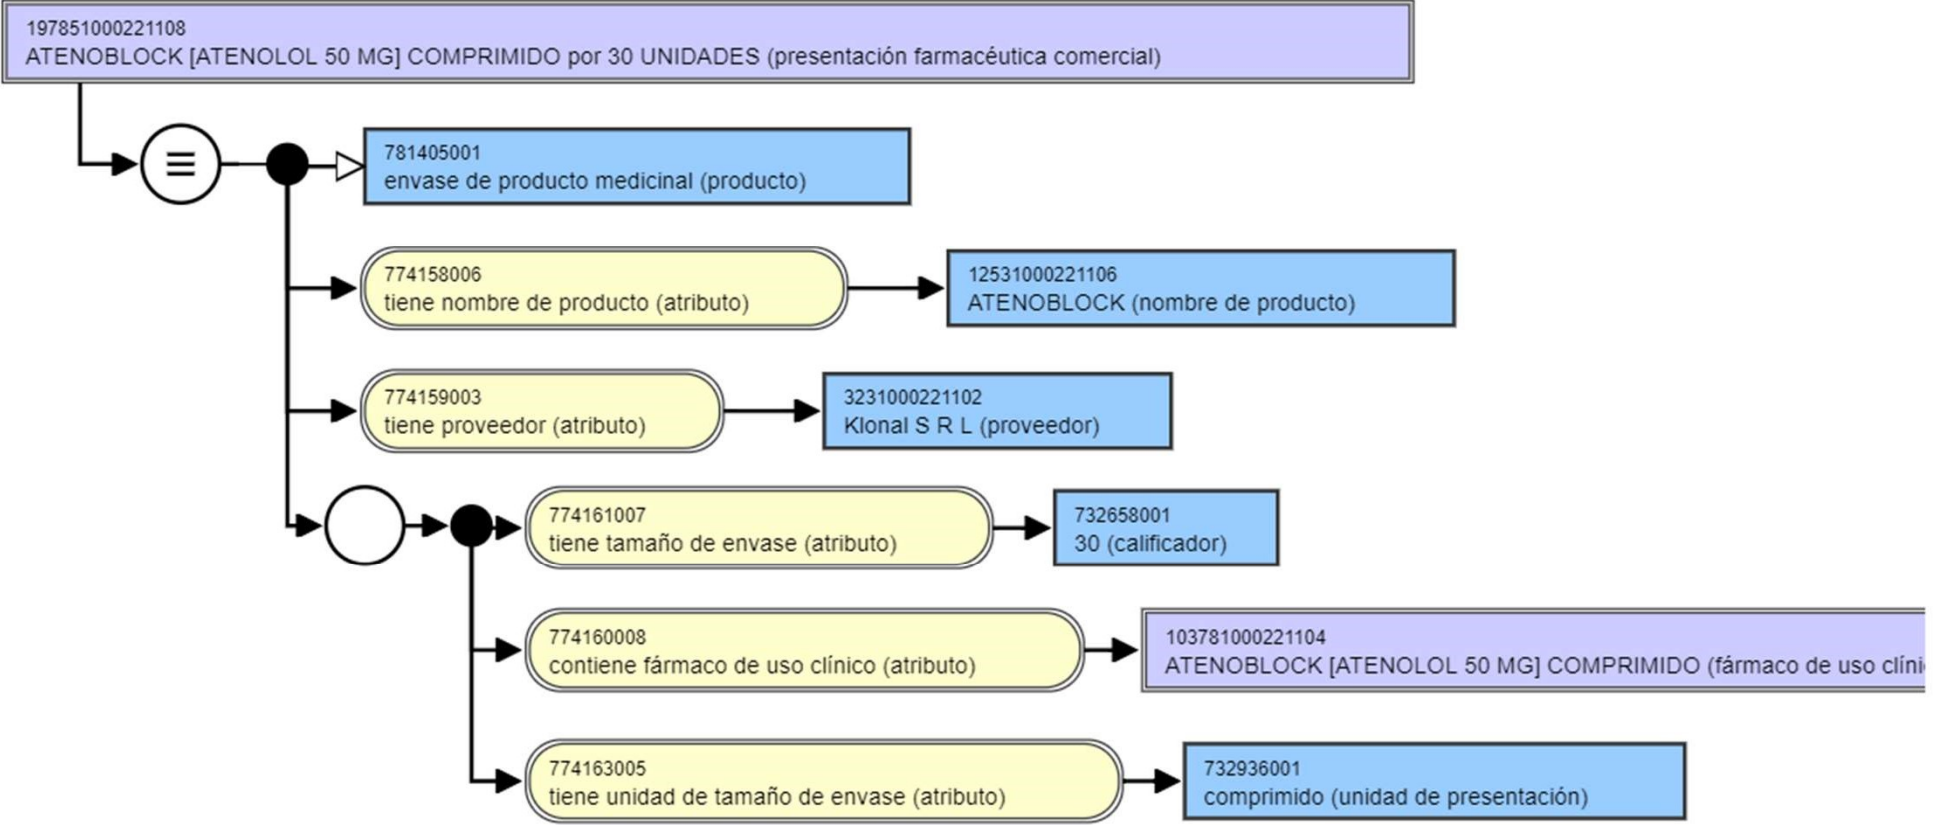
197851000221108
ATENOBLOCK [ATENOLOL 50 MG] COMPRIMIDO por 30 UNIDADES (presentación farmacéutica comercial)

≡

781405001
envase de producto medicinal (producto)

774158006
tiene nombre de producto (atributo)

12531000221106
ATENOBLOCK (nombre de producto)

774159003
tiene proveedor (atributo)

3231000221102
Klonal S R L (proveedor)

774161007
tiene tamaño de envase (atributo)

732658001
30 (calificador)

774160008
contiene fármaco de uso clínico (atributo)

103781000221104
ATENOBLOCK [ATENOLOL 50 MG] COMPRIMIDO (fármaco de uso clíni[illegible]

774163005
tiene unidad de tamaño de envase (atributo)

732936001
comprimido (unidad de presentación)